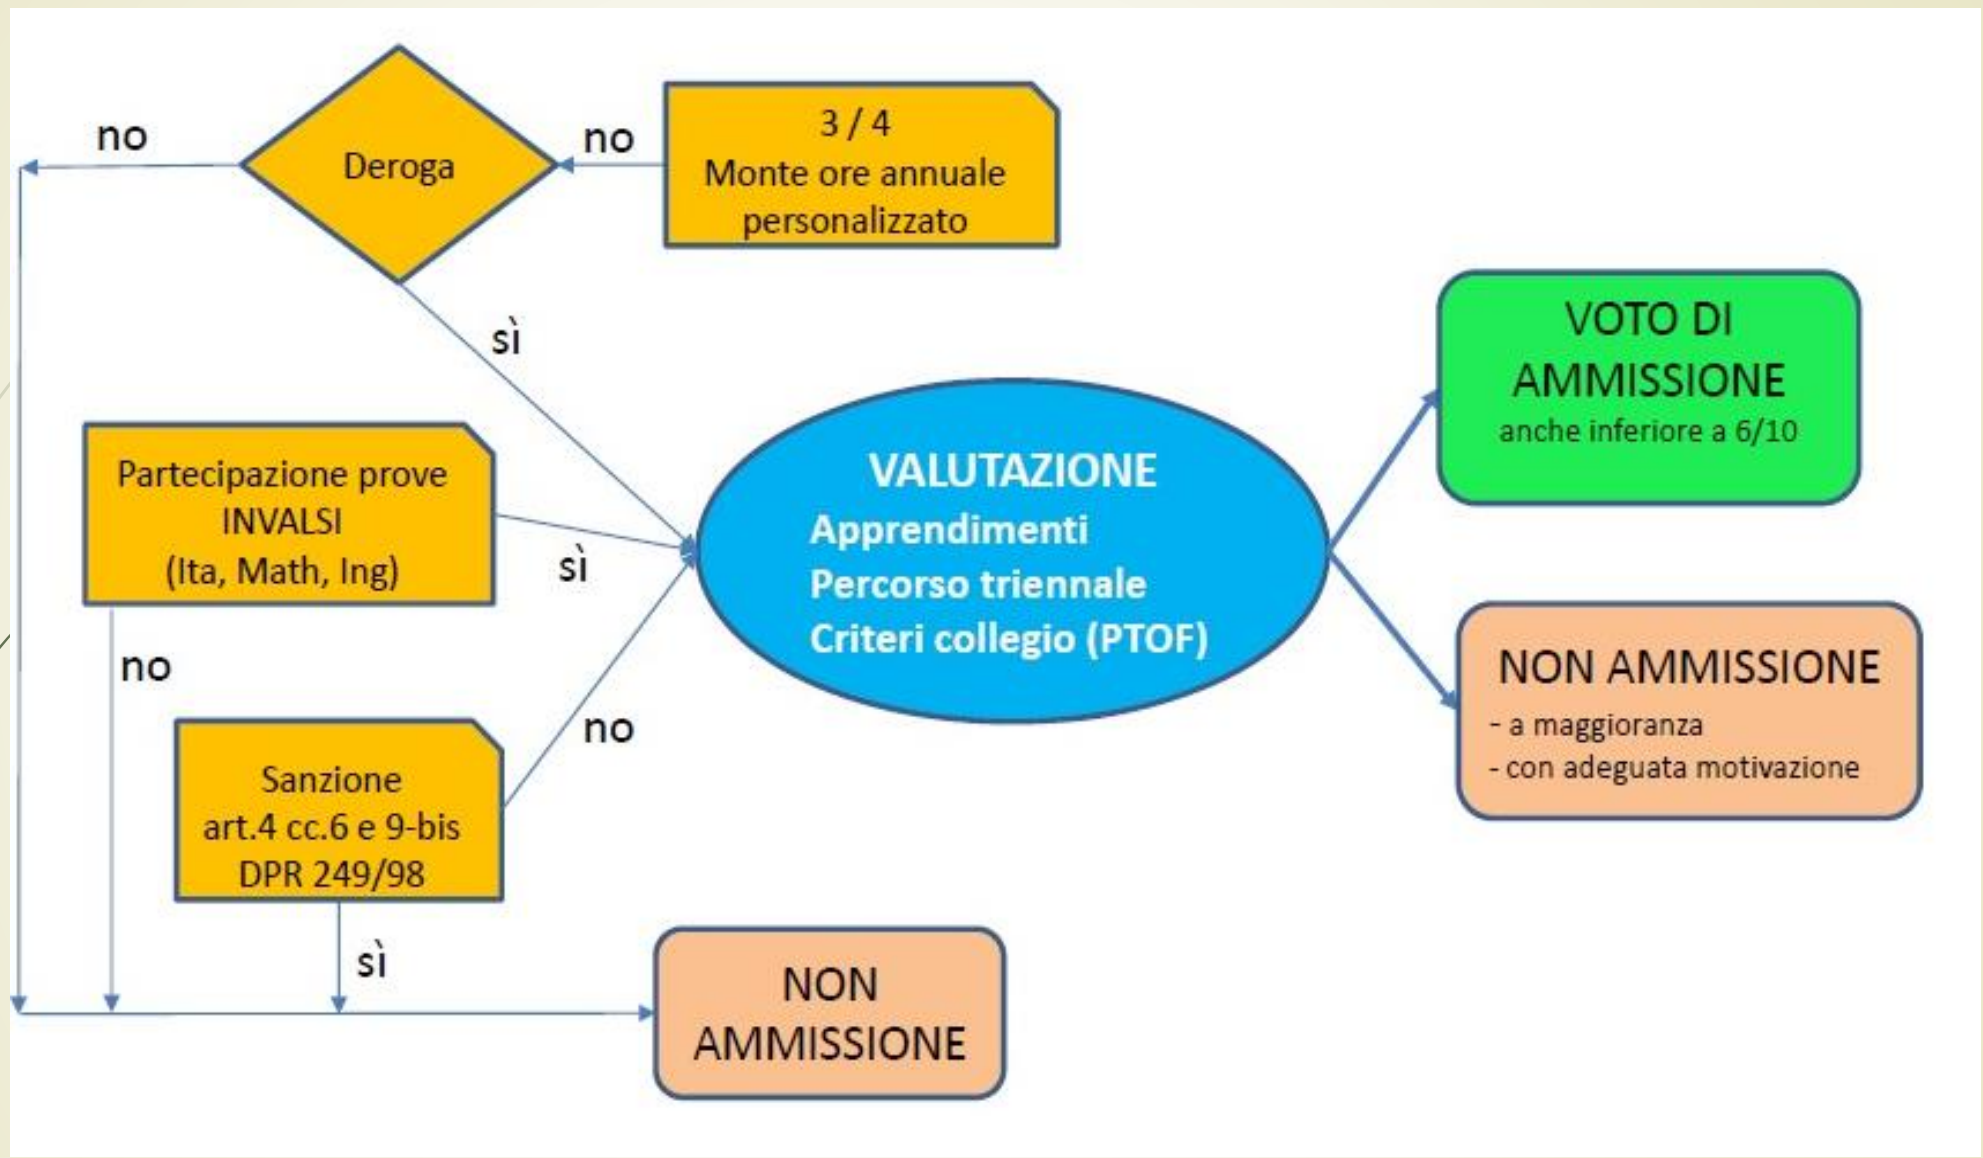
no

Deroga

no

3 / 4
Monte ore annuale personalizzato

sì

Partecipazione prove INVALSI (Ita, Math, Ing)

sì

VALUTAZIONE
Apprendimenti
Percorso triennale
Criteri collegio (PTOF)

VOTO DI AMMISSIONE
anche inferiore a 6/10

no

no

Sanzione art.4 cc.6 e 9-bis DPR 249/98

NON AMMISSIONE
- a maggioranza
- con adeguata motivazione

sì

NON AMMISSIONE